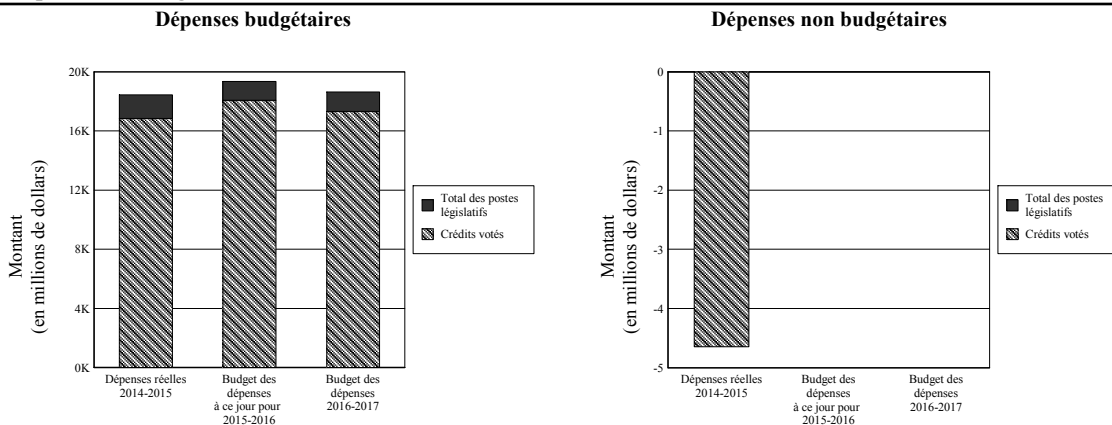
Dépenses budgétaires

Montant (en millions de dollars)

20K
16K
12K
8K
4K
0K

Dépenses réelles 2014-2015
Budget des dépenses à ce jour pour 2015-2016
Budget des dépenses 2016-2017

Total des postes législatifs
Crédits votés

Dépenses non budgétaires

Montant (en millions de dollars)

0
-1
-2
-3
-4
-5

Dépenses réelles 2014-2015
Budget des dépenses à ce jour pour 2015-2016
Budget des dépenses 2016-2017

Total des postes législatifs
Crédits votés